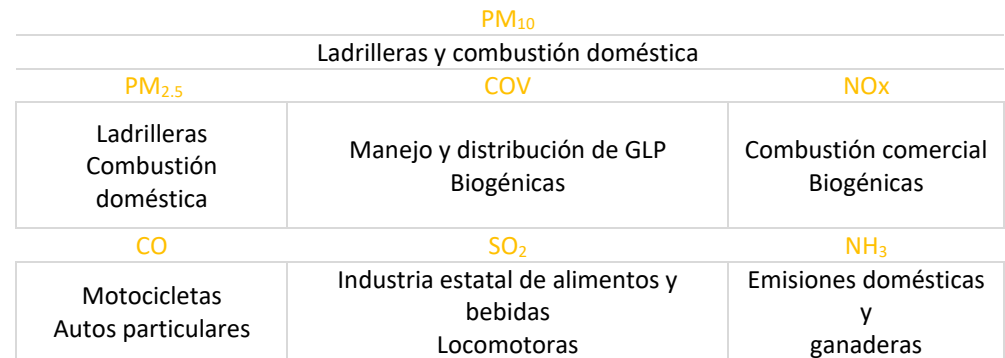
$PM_{10}$

Ladrilleras y combustión doméstica

| $PM_{2.5}$ | COV | NOx |
|---|---|---|
| Ladrilleras Combustión doméstica | Manejo y distribución de GLP Biogénicas | Combustión comercial Biogénicas |
| CO | $SO_2$ | $NH_3$ |
| Motocicletas Autos particulares | Industria estatal de alimentos y bebidas Locomotoras | Emisiones domésticas y ganaderas |